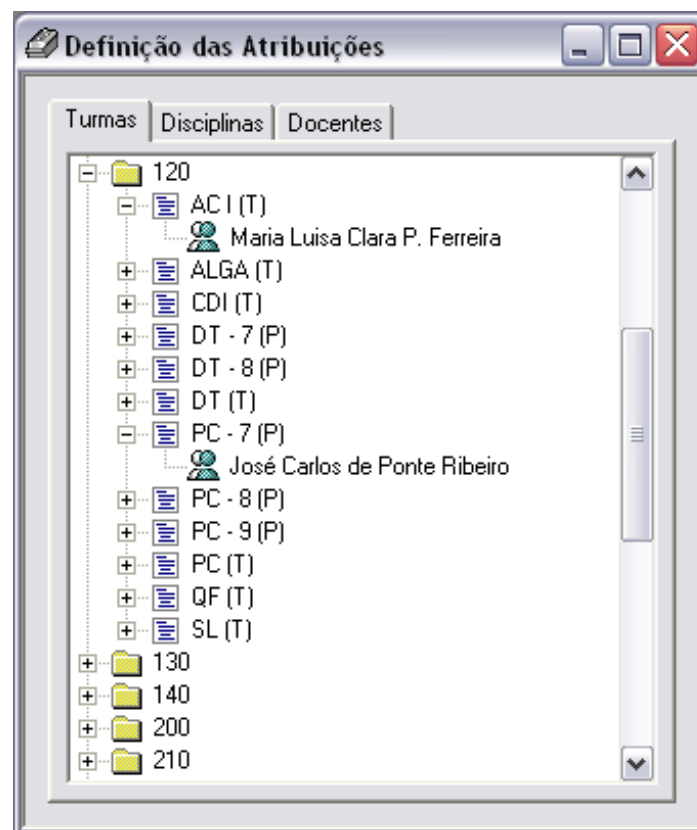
Definição das Atribuições

Turmas | Disciplinas | Docentes

120
AC I (T)
Maria Luisa Clara P. Ferreira
ALGA (T)
CDI (T)
DT - 7 (P)
DT - 8 (P)
DT (T)
PC - 7 (P)
José Carlos de Ponte Ribeiro
PC - 8 (P)
PC - 9 (P)
PC (T)
QF (T)
SL (T)
130
140
200
210